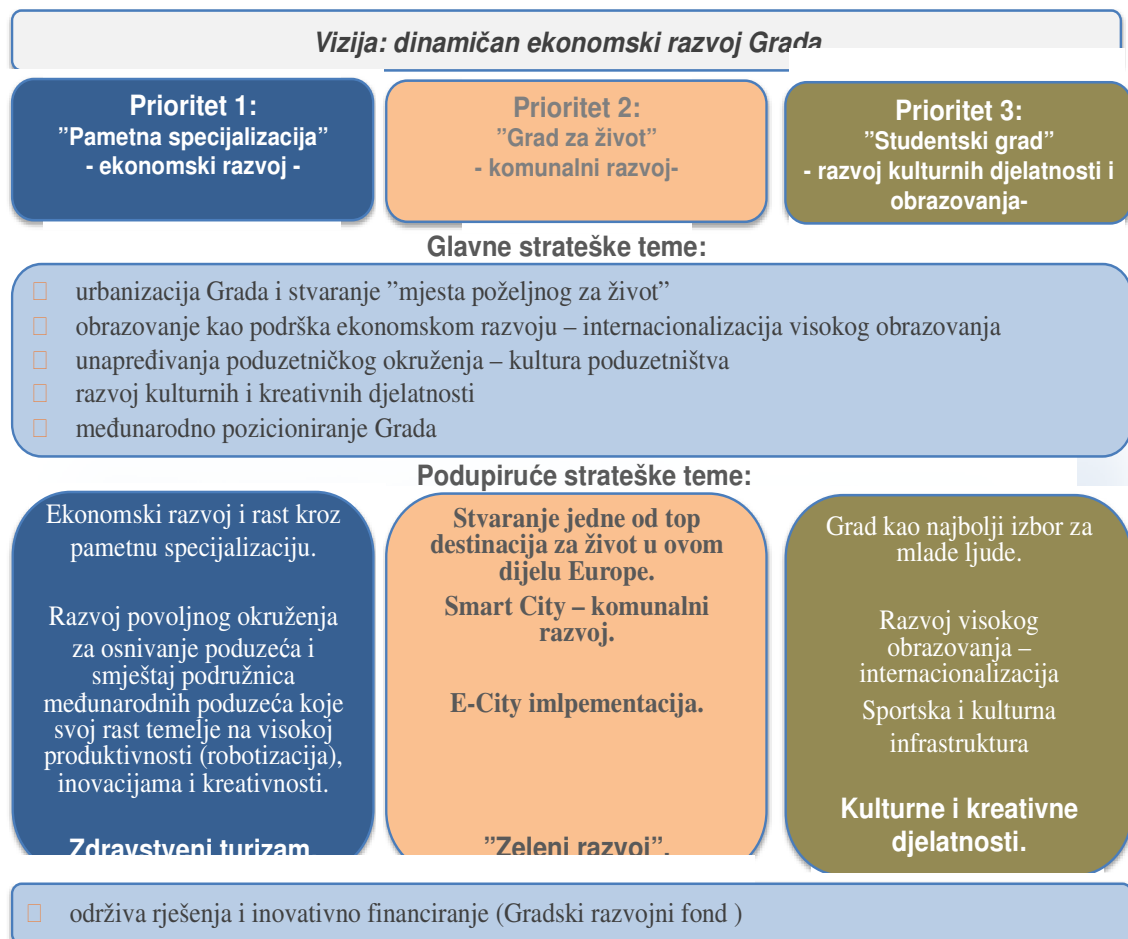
Vizija: dinamičan ekonomski razvoj Grada

Prioritet 1:
"Pametna specijalizacija"
- ekonomski razvoj -

Prioritet 2:
"Grad za život"
- komunalni razvoj-

Prioritet 3:
"Studentski grad"
- razvoj kulturnih djelatnosti i obrazovanja-

Glavne strateške teme:

urbanizacija Grada i stvaranje "mjesta poželjnog za život"
obrazovanje kao podrška ekonomskom razvoju – internacionalizacija visokog obrazovanja
unapređivanja poduzetničkog okruženja – kultura poduzetništva
razvoj kulturnih i kreativnih djelatnosti
međunarodno pozicioniranje Grada

Podupiruće strateške teme:

Ekonomski razvoj i rast kroz pametnu specijalizaciju.

Razvoj povoljnog okruženja za osnivanje poduzeća i smještaj podružnica međunarodnih poduzeća koje svoj rast temelje na visokoj produktivnosti (robotizacija), inovacijama i kreativnosti.

Zdravstveni turizam

Stvaranje jedne od top destinacija za život u ovom dijelu Europe.

Smart City – komunalni razvoj.

E-City imlpementacija.

"Zeleni razvoj".

Grad kao najbolji izbor za mlade ljude.

Razvoj visokog obrazovanja – internacionalizacija

Sportska i kulturna infrastruktura

Kulturne i kreativne djelatnosti.

održiva rješenja i inovativno financiranje (Gradski razvojni fond )